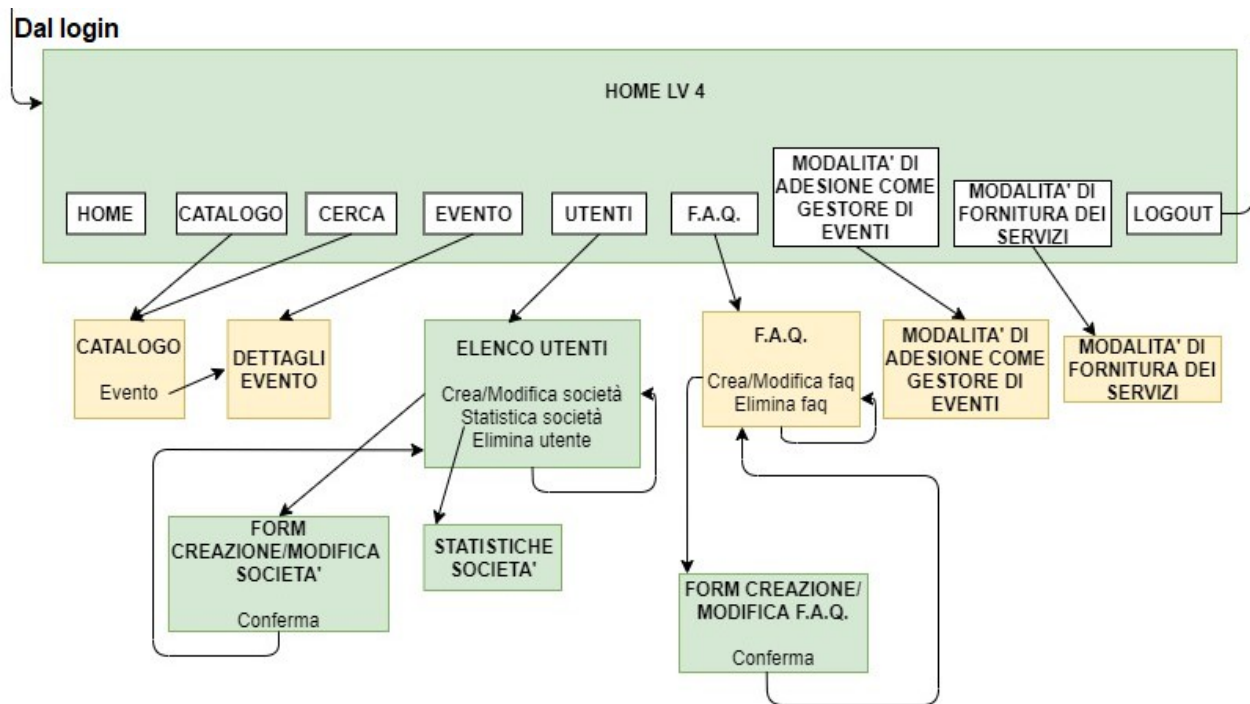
Dal login

HOME LV 4

HOME

CATALOGO

CERCA

EVENTO

UTENTI

F.A.Q.

MODALITA' DI ADESIONE COME GESTORE DI EVENTI

MODALITA' DI FORNITURA DEI SERVIZI

LOGOUT

CATALOGO

Evento

DETTAGLI EVENTO

ELENCO UTENTI

Crea/Modifica società
Statistica società
Elimina utente

F.A.Q.

Crea/Modifica faq
Elimina faq

MODALITA' DI ADESIONE COME GESTORE DI EVENTI

MODALITA' DI FORNITURA DEI SERVIZI

FORM CREAZIONE/MODIFICA SOCIETA'

Conferma

STATISTICHE SOCIETA'

FORM CREAZIONE/ MODIFICA F.A.Q.

Conferma